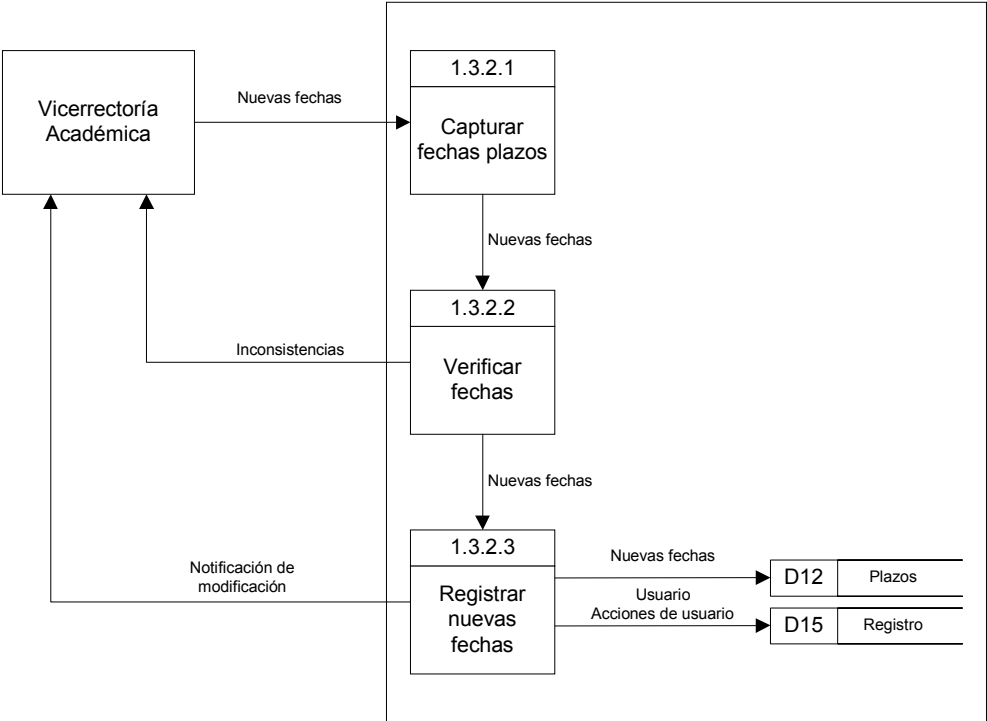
Vicerrectoría Académica

Nuevas fechas

1.3.2.1

Capturar fechas plazos

Nuevas fechas

1.3.2.2

Inconsistencias

Verificar fechas

Nuevas fechas

1.3.2.3

Notificación de modificación

Registrar nuevas fechas

Nuevas fechas

D12 | Plazos

Usuario
Acciones de usuario

D15 | Registro